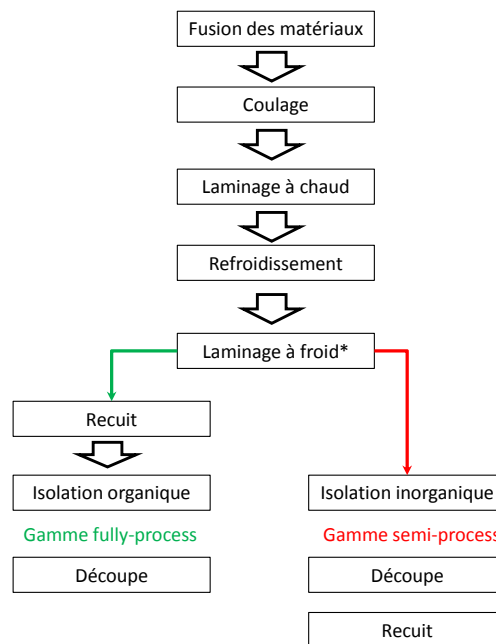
Fusion des matériaux

Coulage

Laminage à chaud

Refroidissement

Laminage à froid*

Recuit

Isolation organique

Gamme fully-process

Découpe

Isolation inorganique

Gamme semi-process

Découpe

Recuit